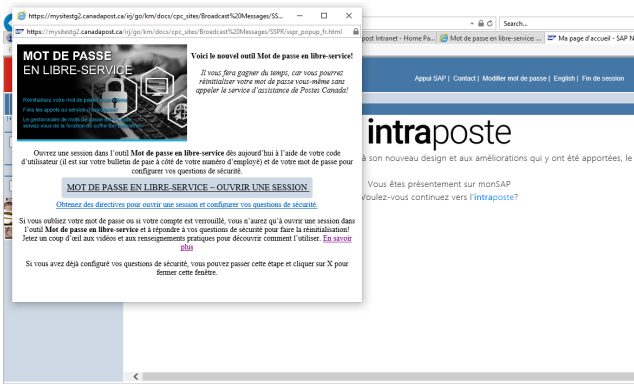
https://mysitestg2.canadapost.ca/irj/go/km/docs/cpc_sites/Broadcast%20Messages/SS...

https://mysitestg2.canadapost.ca/irj/go/km/docs/cpc_sites/Broadcast%20Messages/SSPR/sspr_popup_fr.html

Search...

post Intranet - Home Pa... | Mot de passe en libre-service: ... | Ma page d'accueil - SAP N

Appui SAP | Contact | Modifier mot de passe | English | Fin de session

MOT DE PASSE EN LIBRE-SERVICE

Réinitialisez votre mot de passe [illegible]

Fini les appels au service d'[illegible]

Le gestionnaire de mots de passe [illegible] servez-vous de la fonction de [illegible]

Voici le nouvel outil Mot de passe en libre-service!

Il vous fera gagner du temps, car vous pourrez réinitialiser votre mot de passe vous-même sans appeler le service d'assistance de Postes Canada!

Ouvrez une session dans l'outil Mot de passe en libre-service dès aujourd'hui à l'aide de votre code d'utilisateur (il est sur votre bulletin de paie à côté de votre numéro d'employé) et de votre mot de passe pour configurer vos questions de sécurité.

MOT DE PASSE EN LIBRE-SERVICE – OUVRIR UNE SESSION

Obtenez des directives pour ouvrir une session et configurer vos questions de sécurité.

Si vous oubliez votre mot de passe ou si votre compte est verrouillé, vous n'aurez qu'à ouvrir une session dans l'outil Mot de passe en libre-service et à répondre à vos questions de sécurité pour faire la réinitialisation! Jetez un coup d'œil aux vidéos et aux renseignements pratiques pour découvrir comment l'utiliser. En savoir plus

Si vous avez déjà configuré vos questions de sécurité, vous pouvez passer cette étape et cliquer sur X pour fermer cette fenêtre.

intraposte

à son nouveau design et aux améliorations qui y ont été apportées, le

Vous êtes présentement sur monSAP

Voulez-vous continuez vers l'intraposte?